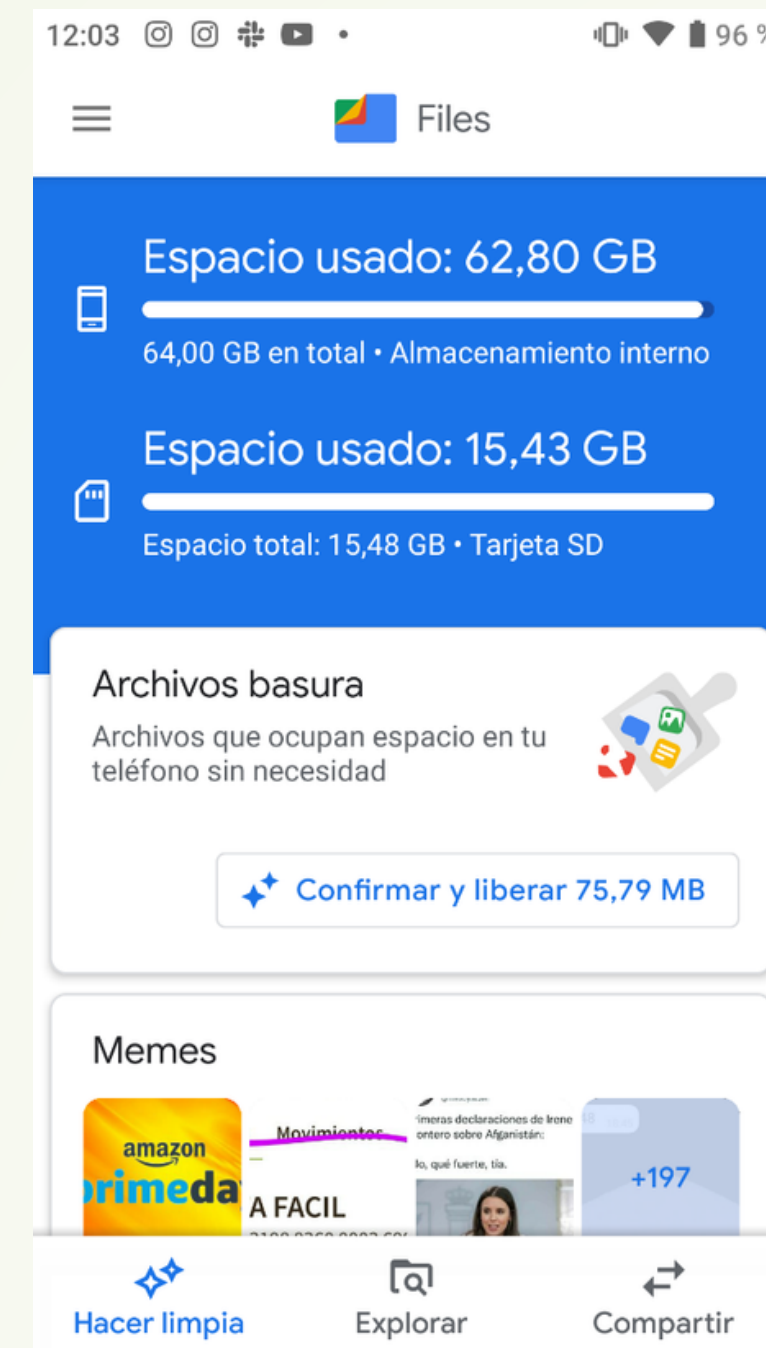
12:03 96 %

Files

Espacio usado: 62,80 GB

64,00 GB en total • Almacenamiento interno

Espacio usado: 15,43 GB

Espacio total: 15,48 GB • Tarjeta SD

Archivos basura

Archivos que ocupan espacio en tu teléfono sin necesidad

Confirmar y liberar 75,79 MB

Memes

amazon
primeday

Movimientos
A FACIL

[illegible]imeras declaraciones de Irene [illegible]ontero sobre Afganistán:
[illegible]lo, qué fuerte, tía.

+197

Hacer limpia
Explorar
Compartir